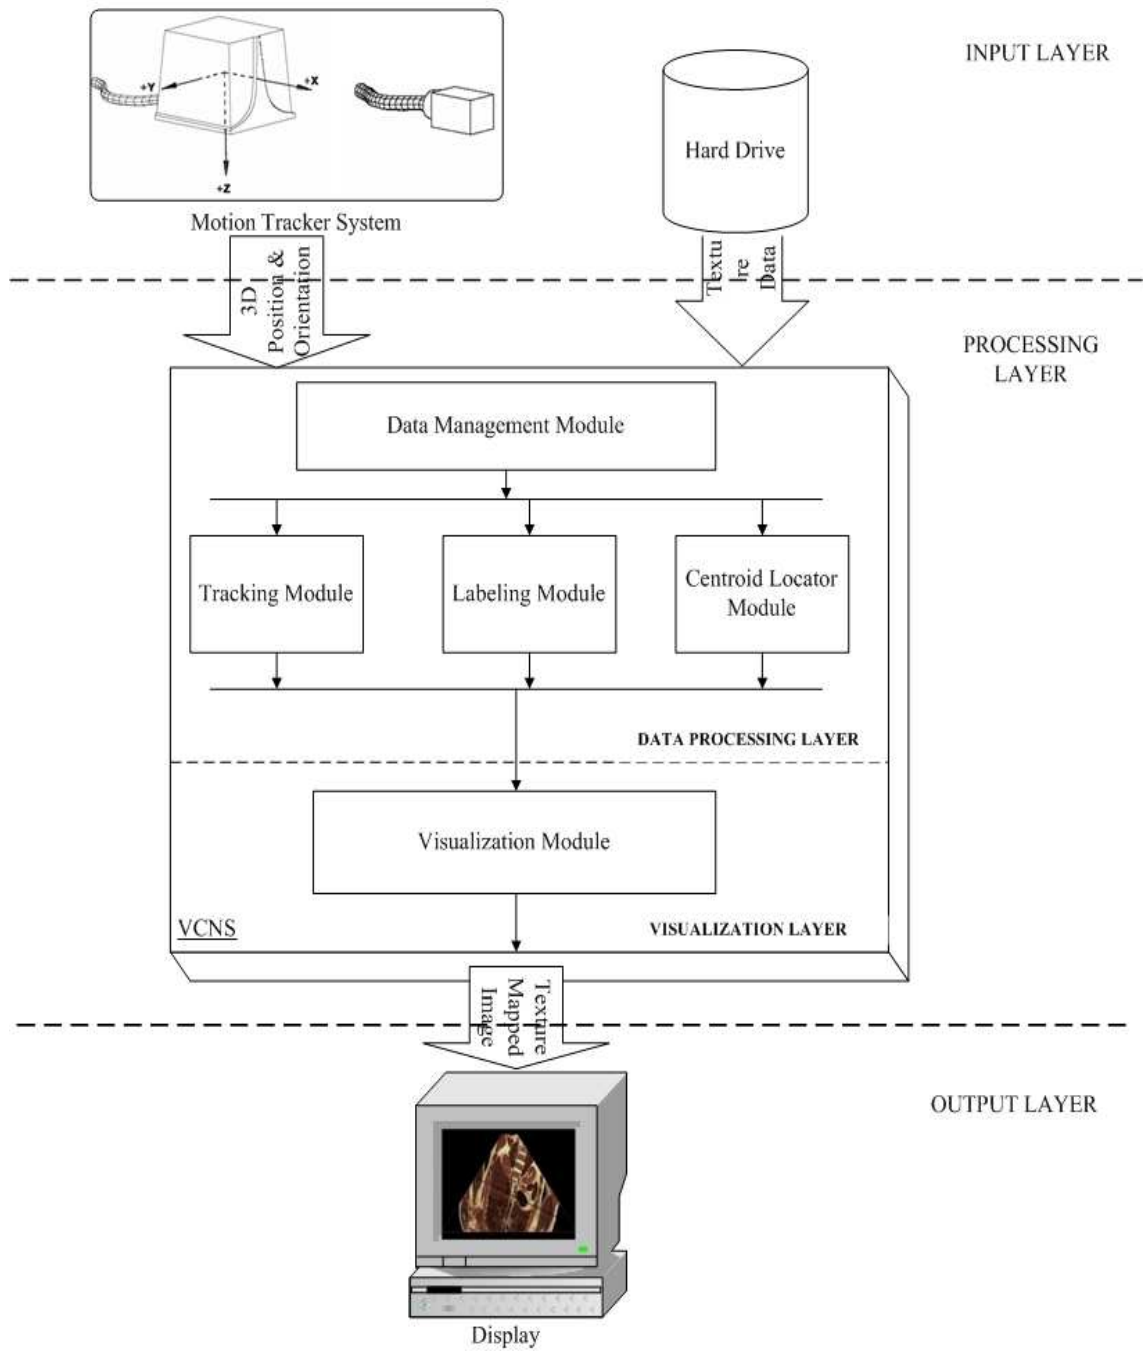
INPUT LAYER

+Y
+X
+Z

Motion Tracker System

Hard Drive

3D Position & Orientation

Textu re Data

PROCESSING LAYER

Data Management Module

Tracking Module

Labeling Module

Centroid Locator Module

DATA PROCESSING LAYER

Visualization Module

VCNS

VISUALIZATION LAYER

Texture Mapped Image

OUTPUT LAYER

Display